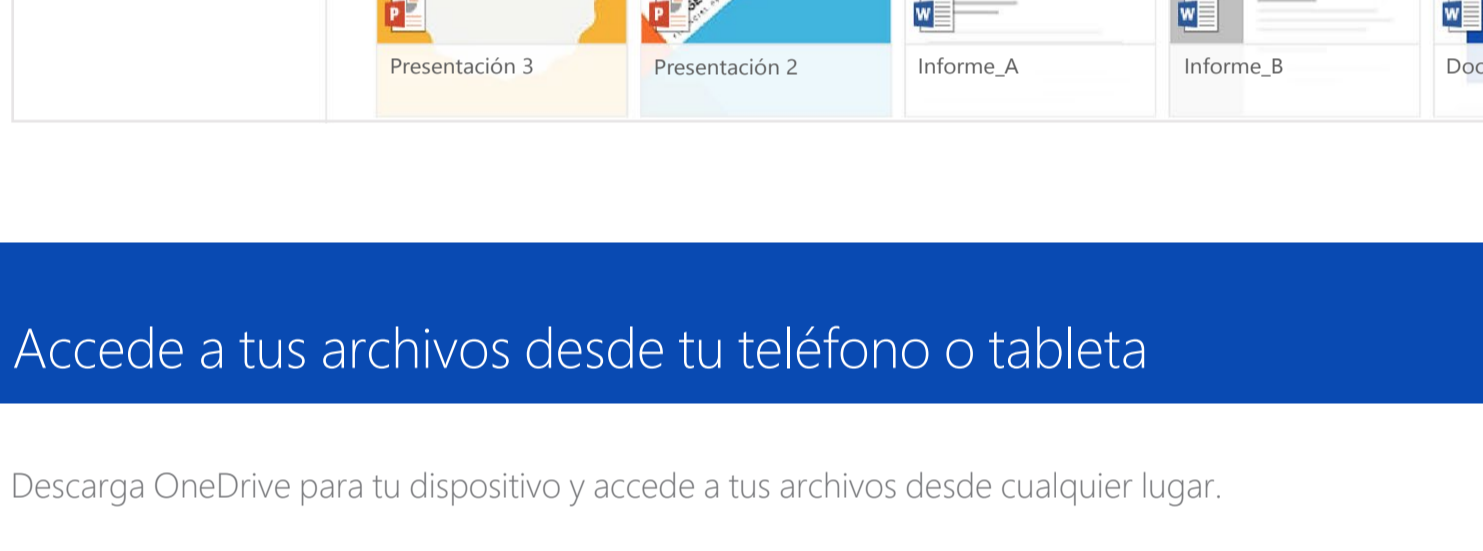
P Presentación 3

P Presentación 2

W Informe_A

W Informe_B

W Doc

Accede a tus archivos desde tu teléfono o tableta

Descarga OneDrive para tu dispositivo y accede a tus archivos desde cualquier lugar.